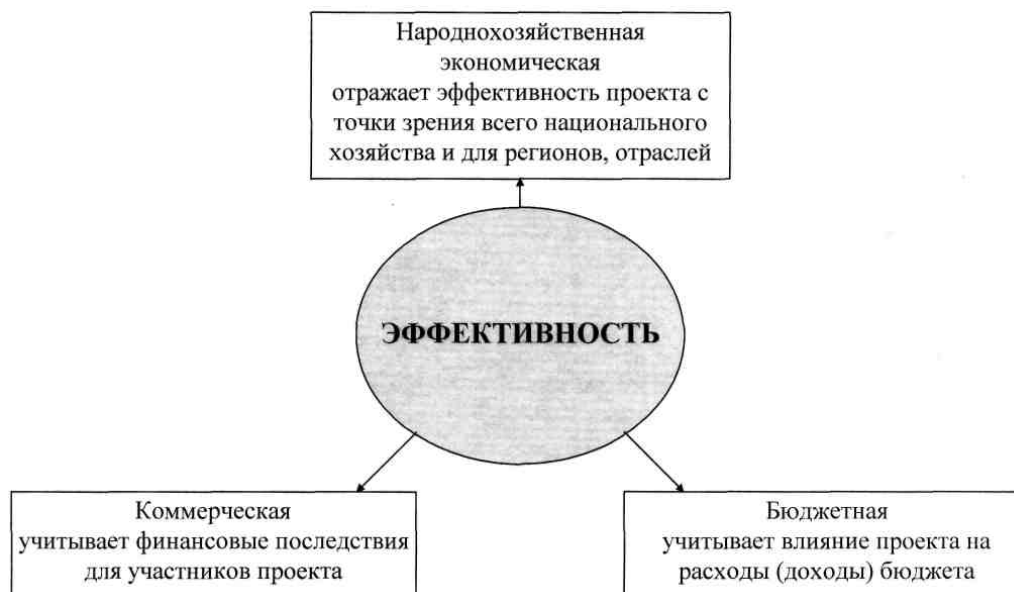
Народнохозяйственная экономическая
отражает эффективность проекта с точки зрения всего национального хозяйства и для регионов, отраслей

ЭФФЕКТИВНОСТЬ

Коммерческая
учитывает финансовые последствия для участников проекта

Бюджетная
учитывает влияние проекта на расходы (доходы) бюджета